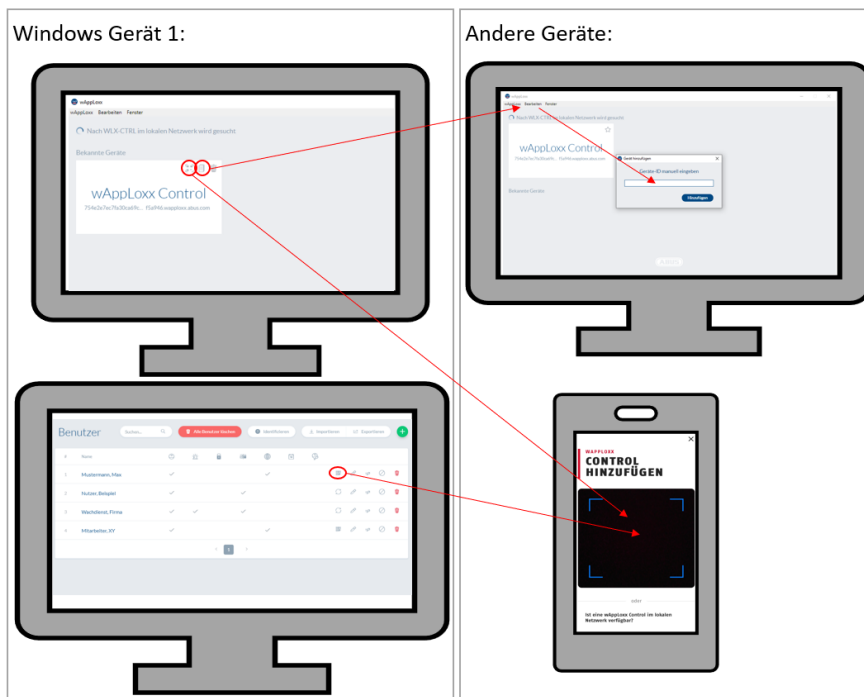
Windows Gerät 1:

wAppLoxx
wAppLoxx Bearbeiten Fenster
Nach WLX-CTRL im lokalen Netzwerk wird gesucht
Bekannte Geräte
wAppLoxx Control
754c0a7ec7fa3bad4fc... f1a946.wapploxx.abus.com

Benutzer
Suchen...
Mitarbeiter löschen
Identifizieren
Importieren
Exportieren
Name
1 Mustermann, Max
2 Nutzer, Beispiel
3 Wachdienst, Firma
4 Mitarbeiter, XY
1

Andere Geräte:

wAppLoxx
wAppLoxx Bearbeiten Fenster
Nach WLX-CTRL im lokalen Netzwerk wird gesucht
wAppLoxx Control
754c0a7ec7fa3bad4fc... f1a946.wapploxx.abus.com
Bekannte Geräte
Gerät hinzufügen
Geräte-ID manuell eingeben
Hinzufügen

WAPPLOXX
CONTROL HINZUFÜGEN
oder
Ist eine wAppLoxx Control im lokalen Netzwerk verfügbar?